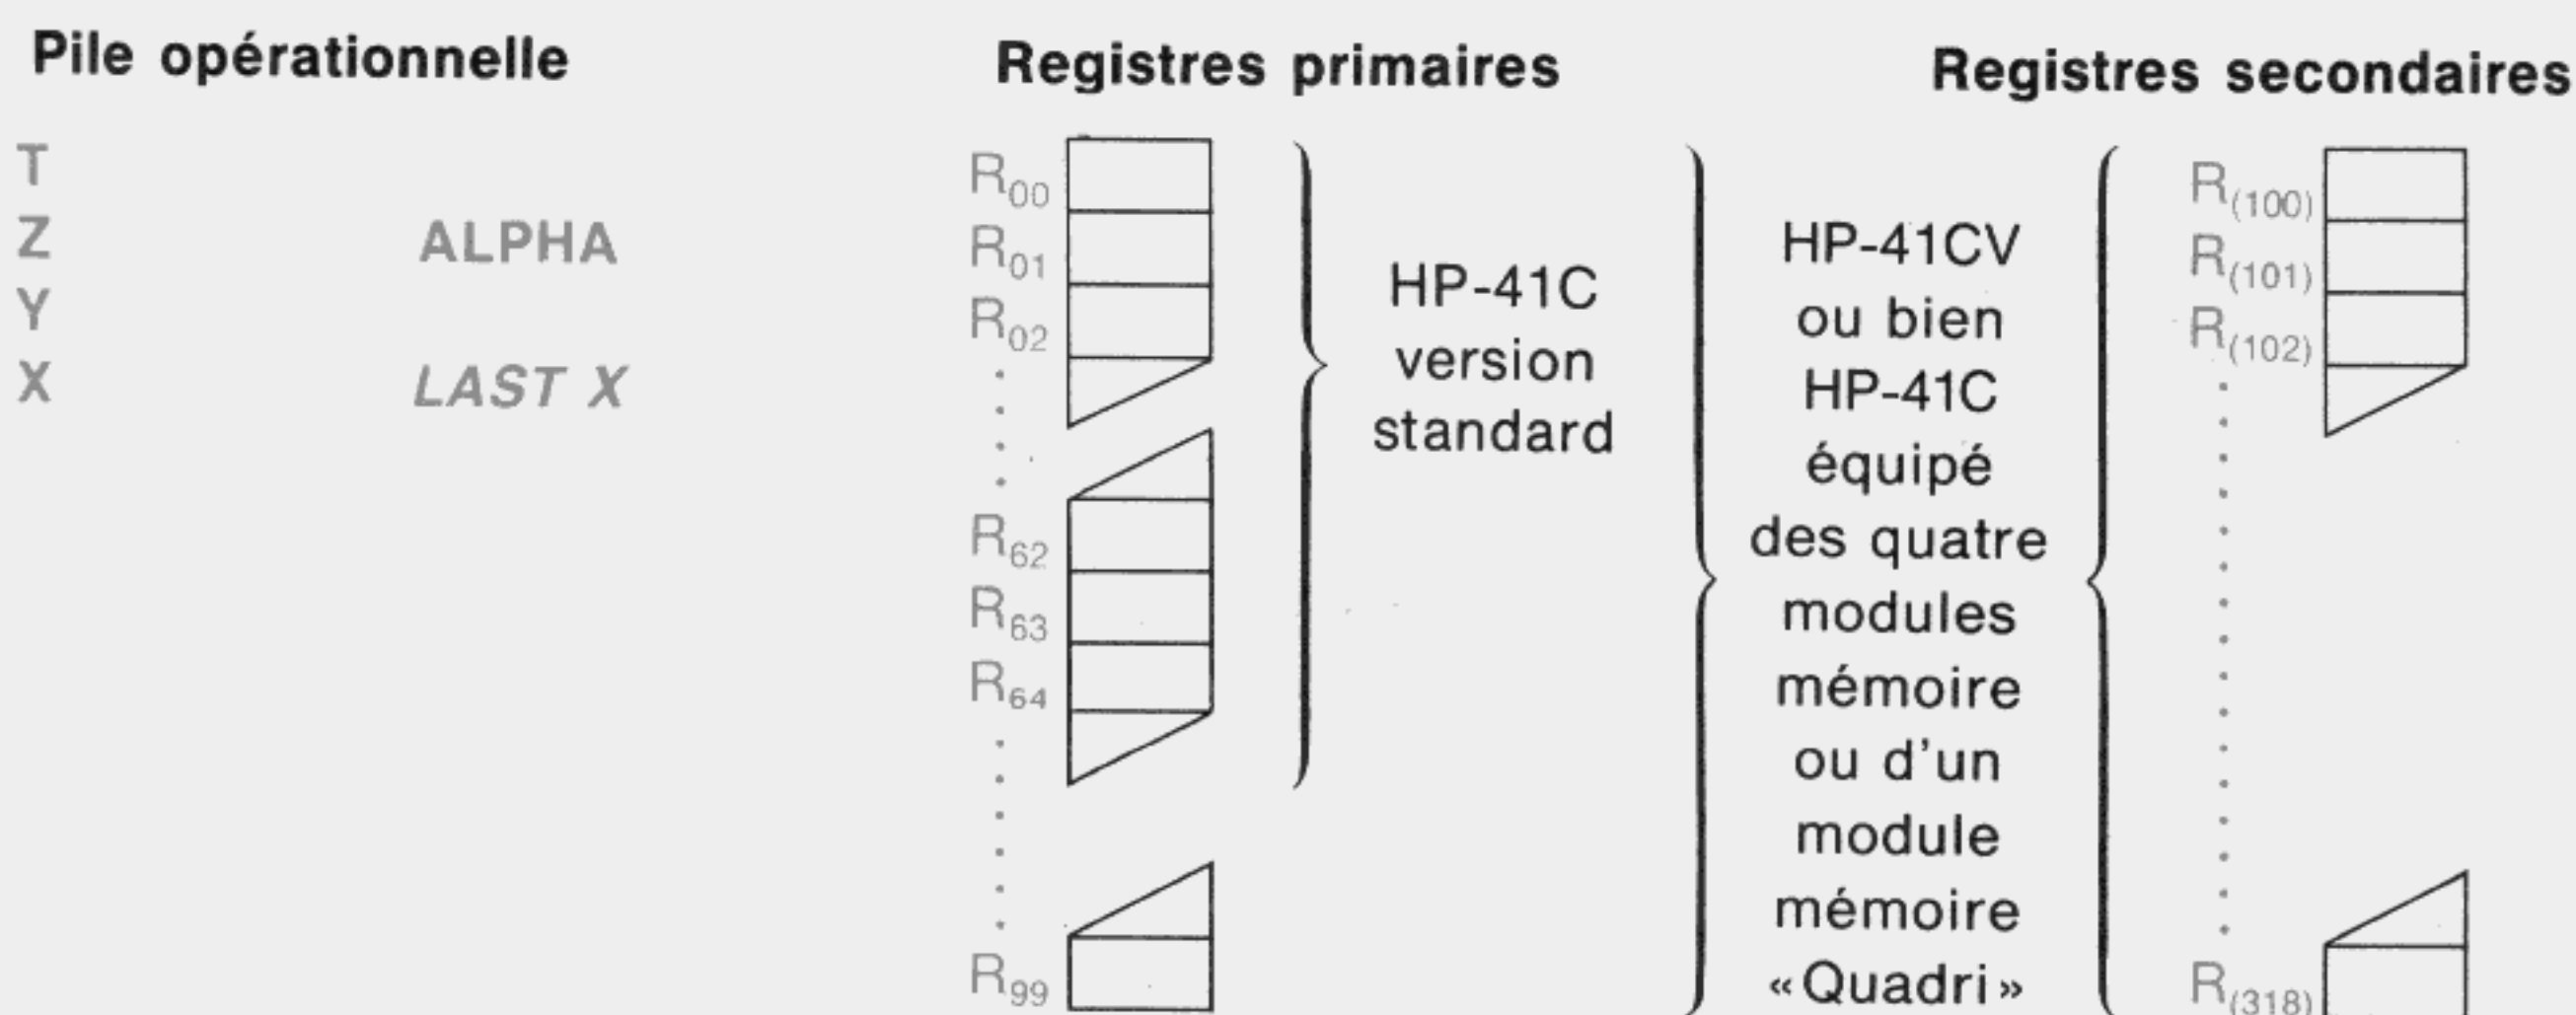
Pile opérationnelle

T
Z
Y
X

ALPHA

LAST X

Registres primaires

$R_{00}$
$R_{01}$
$R_{02}$
$R_{62}$
$R_{63}$
$R_{64}$
$R_{99}$

HP-41C version standard

HP-41CV ou bien HP-41C équipé des quatre modules mémoire ou d'un module mémoire «Quadri»

Registres secondaires

$R_{(100)}$
$R_{(101)}$
$R_{(102)}$
$R_{(318)}$